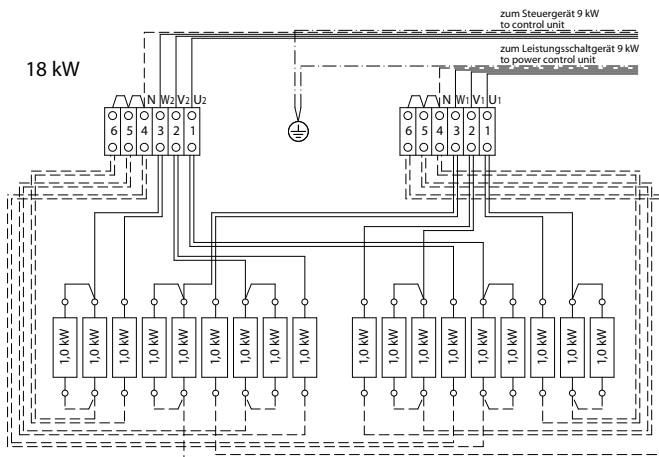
zum Steuergerät 9 kW
to control unit

zum Leistungsschaltgerät 9 kW
to power control unit

18 kW

N W2 V2 U2
6 5 4 3 2 1

N W1 V1 U1
6 5 4 3 2 1

1,0 kW 1,0 kW 1,0 kW 1,0 kW 1,0 kW 1,0 kW 1,0 kW 1,0 kW 1,0 kW

1,0 kW 1,0 kW 1,0 kW 1,0 kW 1,0 kW 1,0 kW 1,0 kW 1,0 kW 1,0 kW